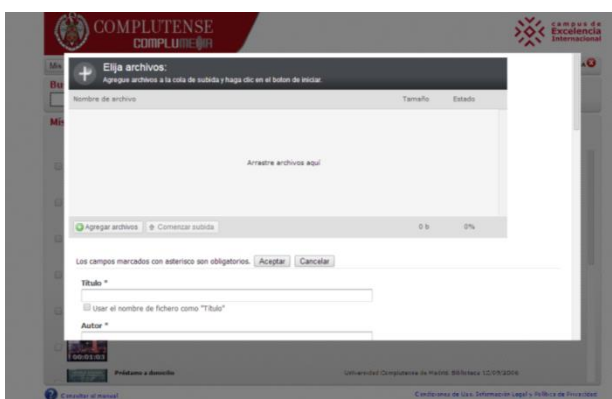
COMPLUTENSE
COMPLUMEDIA

campus de Excelencia Internacional

Elija archivos:
Agregue archivos a la cola de subida y haga clic en el boton de iniciar.

| Nombre de archivo | Tamaño | Estado |
|---|---|---|
| Arrastre archivos aquí | | |
| Agregar archivos · Comenzar subida | 0 b | 0% |

Los campos marcados con asterisco son obligatorios. Aceptar Cancelar

Título *

Usar el nombre de fichero como "Título"

Autor *

00:01:03

Préstamo a domicilio

Universidad Complutense de Madrid. Biblioteca 12/09/2016

Consultar el manual

Condiciones de Uso. Información Legal y Política de Privacidad